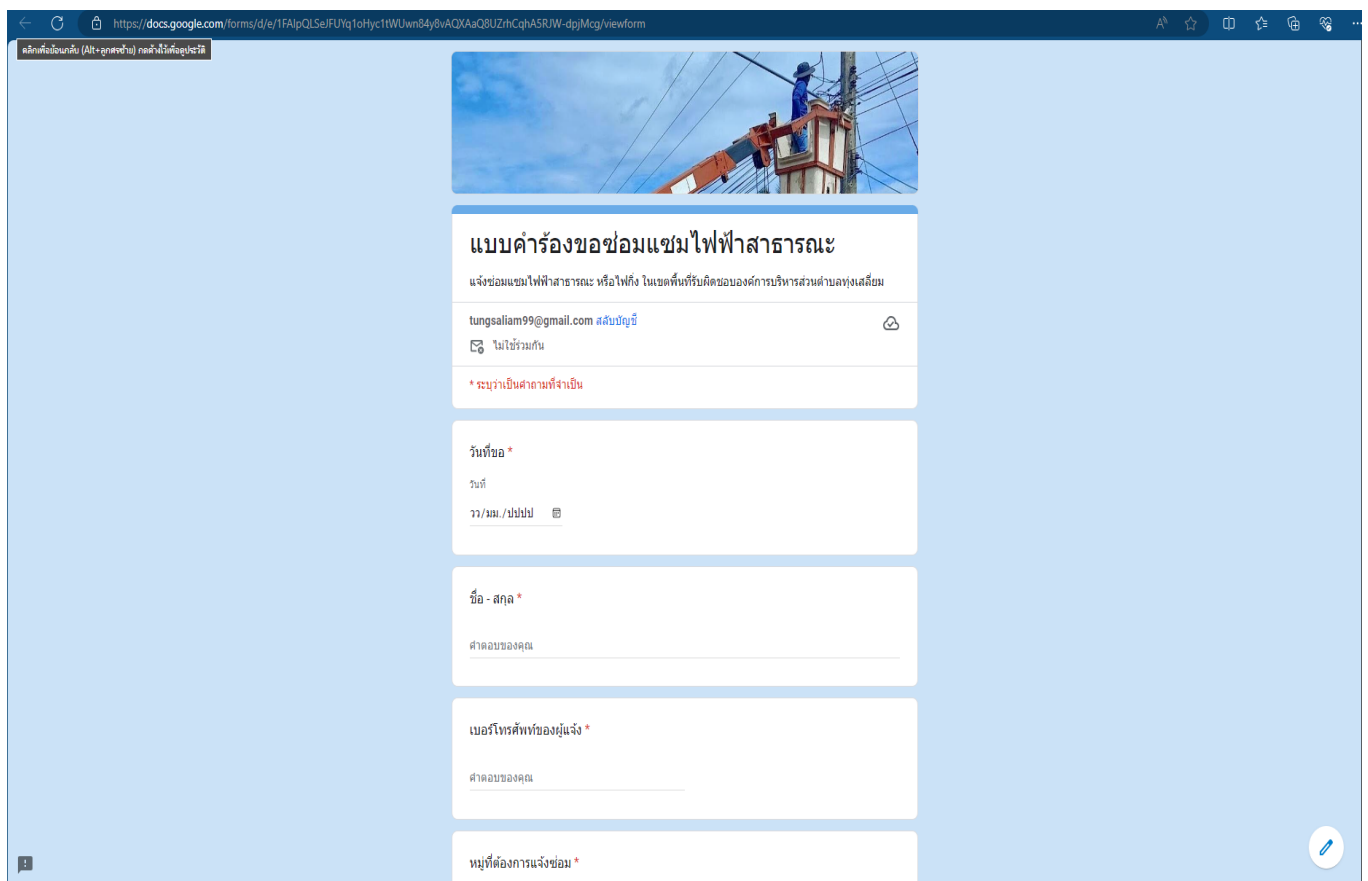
https://docs.google.com/forms/d/e/1FAIpQLSeJFUYq1oHyc1tWUwn84y8vAQXAaQ8UZrhCqhA5RJW-dpjMcg/viewform

คลิกเพื่อย้อนกลับ (Alt+ลูกศรซ้าย) กดค้างไว้เพื่อดูประวัติ

แบบคำร้องขอซ่อมแซมไฟฟ้าสาธารณะ

แจ้งซ่อมแซมไฟฟ้าสาธารณะ หรือไฟกิ่ง ในเขตพื้นที่รับผิดชอบองค์การบริหารส่วนตำบลทุ่งเสลี่ยม

tungsaliam99@gmail.com สลับบัญชี

ไม่ใช้ร่วมกัน

* ระบุว่าเป็นคำถามที่จำเป็น

วันที่ขอ *

วันที่

วว/มม./ปปปป

ชื่อ - สกุล *

คำตอบของคุณ

เบอร์โทรศัพท์ของผู้แจ้ง *

คำตอบของคุณ

หมู่ที่ต้องการแจ้งซ่อม *